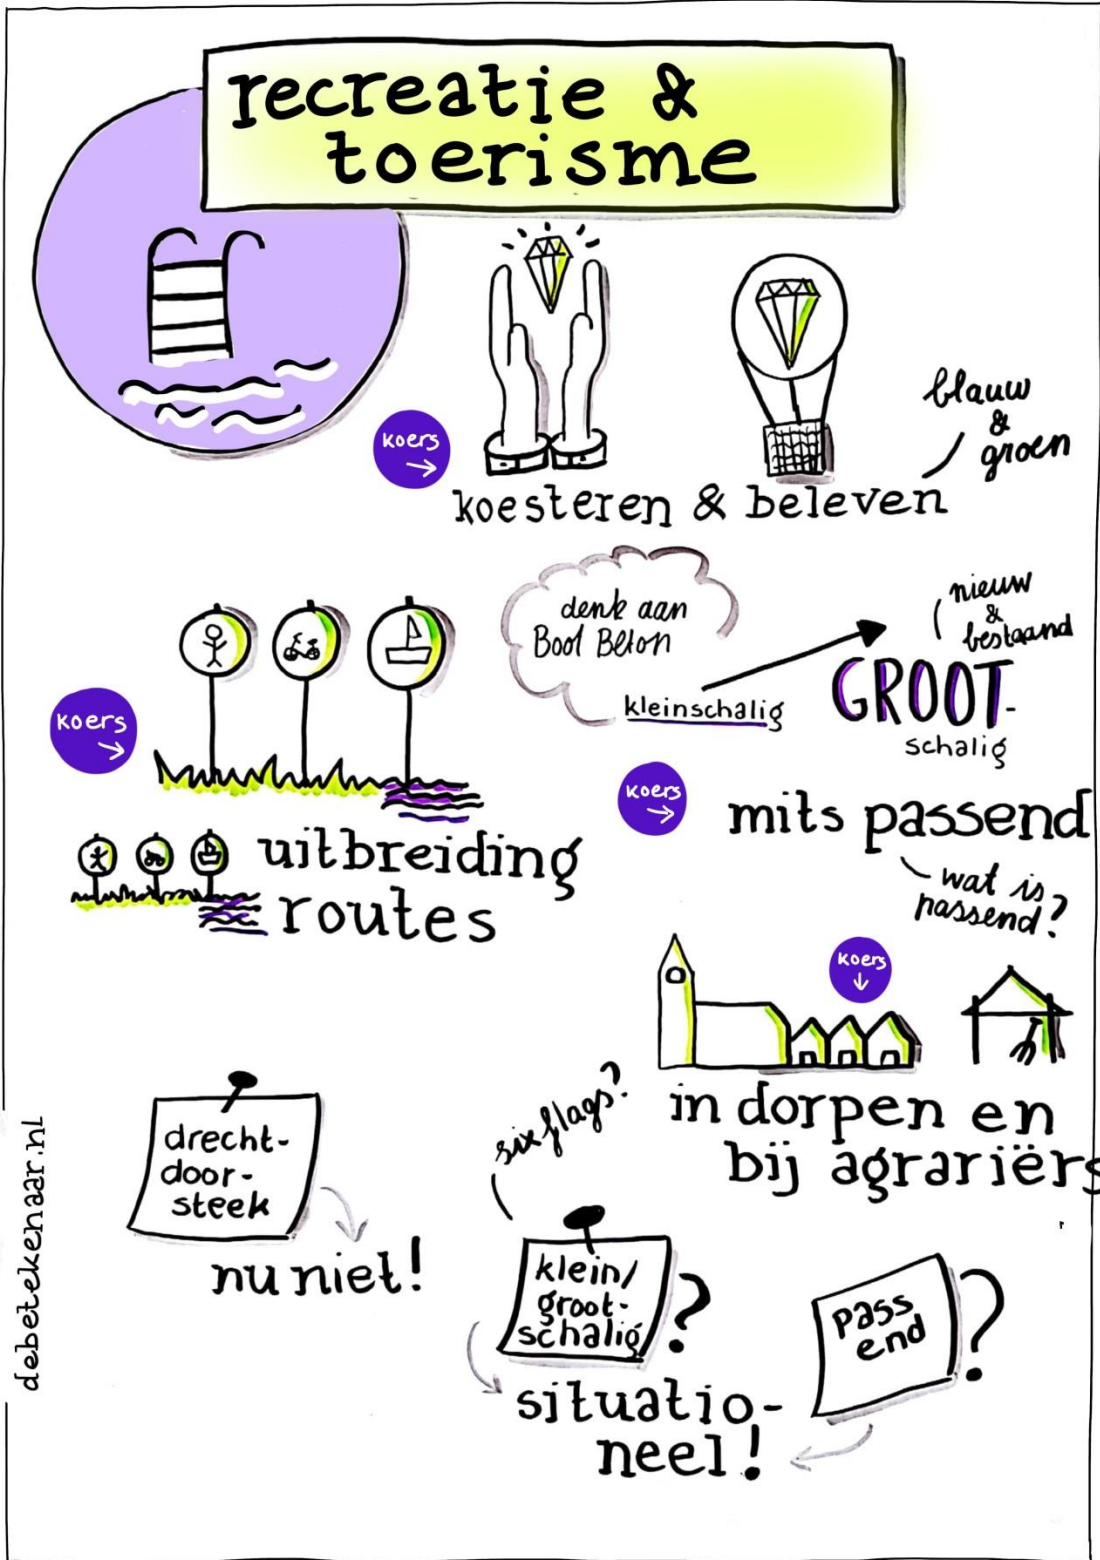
recreatie & toerisme

blauw & groen

koers →

koesteren & beleven

denk aan Bool Beton

nieuw & bestaand

kleinschalig

GROOT-schalig

koers →

koers →

mits passend

wat is passend?

uitbreiding routes

koers ↓

in dorpen en bij agrariërs

drecht-door-steek

nu niet!

six flags?

klein/groot-schalig ?

pass end ?

situatio-neel!

debetekenaar.nl